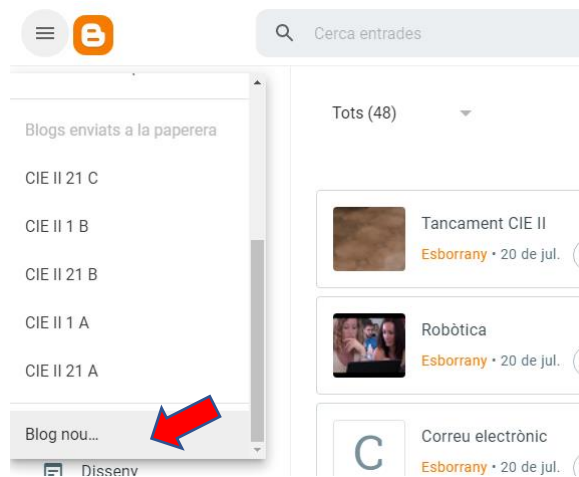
Cerca entrades

Blogs enviats a la paperera

CIE II 21 C

CIE II 1 B

CIE II 21 B

CIE II 1 A

CIE II 21 A

Blog nou...

Disseny

Tots (48)

Tancament CIE II
Esborrany • 20 de jul.

Robòtica
Esborrany • 20 de jul.

C
Correu electrònic
Esborrany • 20 de jul.